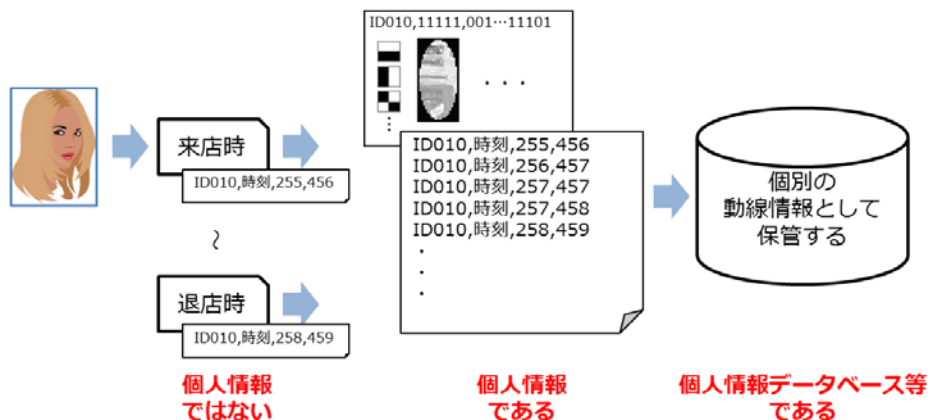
ID010,11111,001…11101

・・・

来店時

ID010,時刻,255,456

〜

退店時

ID010,時刻,258,459

ID010,時刻,255,456
ID010,時刻,256,457
ID010,時刻,257,457
ID010,時刻,257,458
ID010,時刻,258,459
・
・
・

個別の
動線情報として
保管する

個人情報
ではない

個人情報
である

個人情報データベース等
である